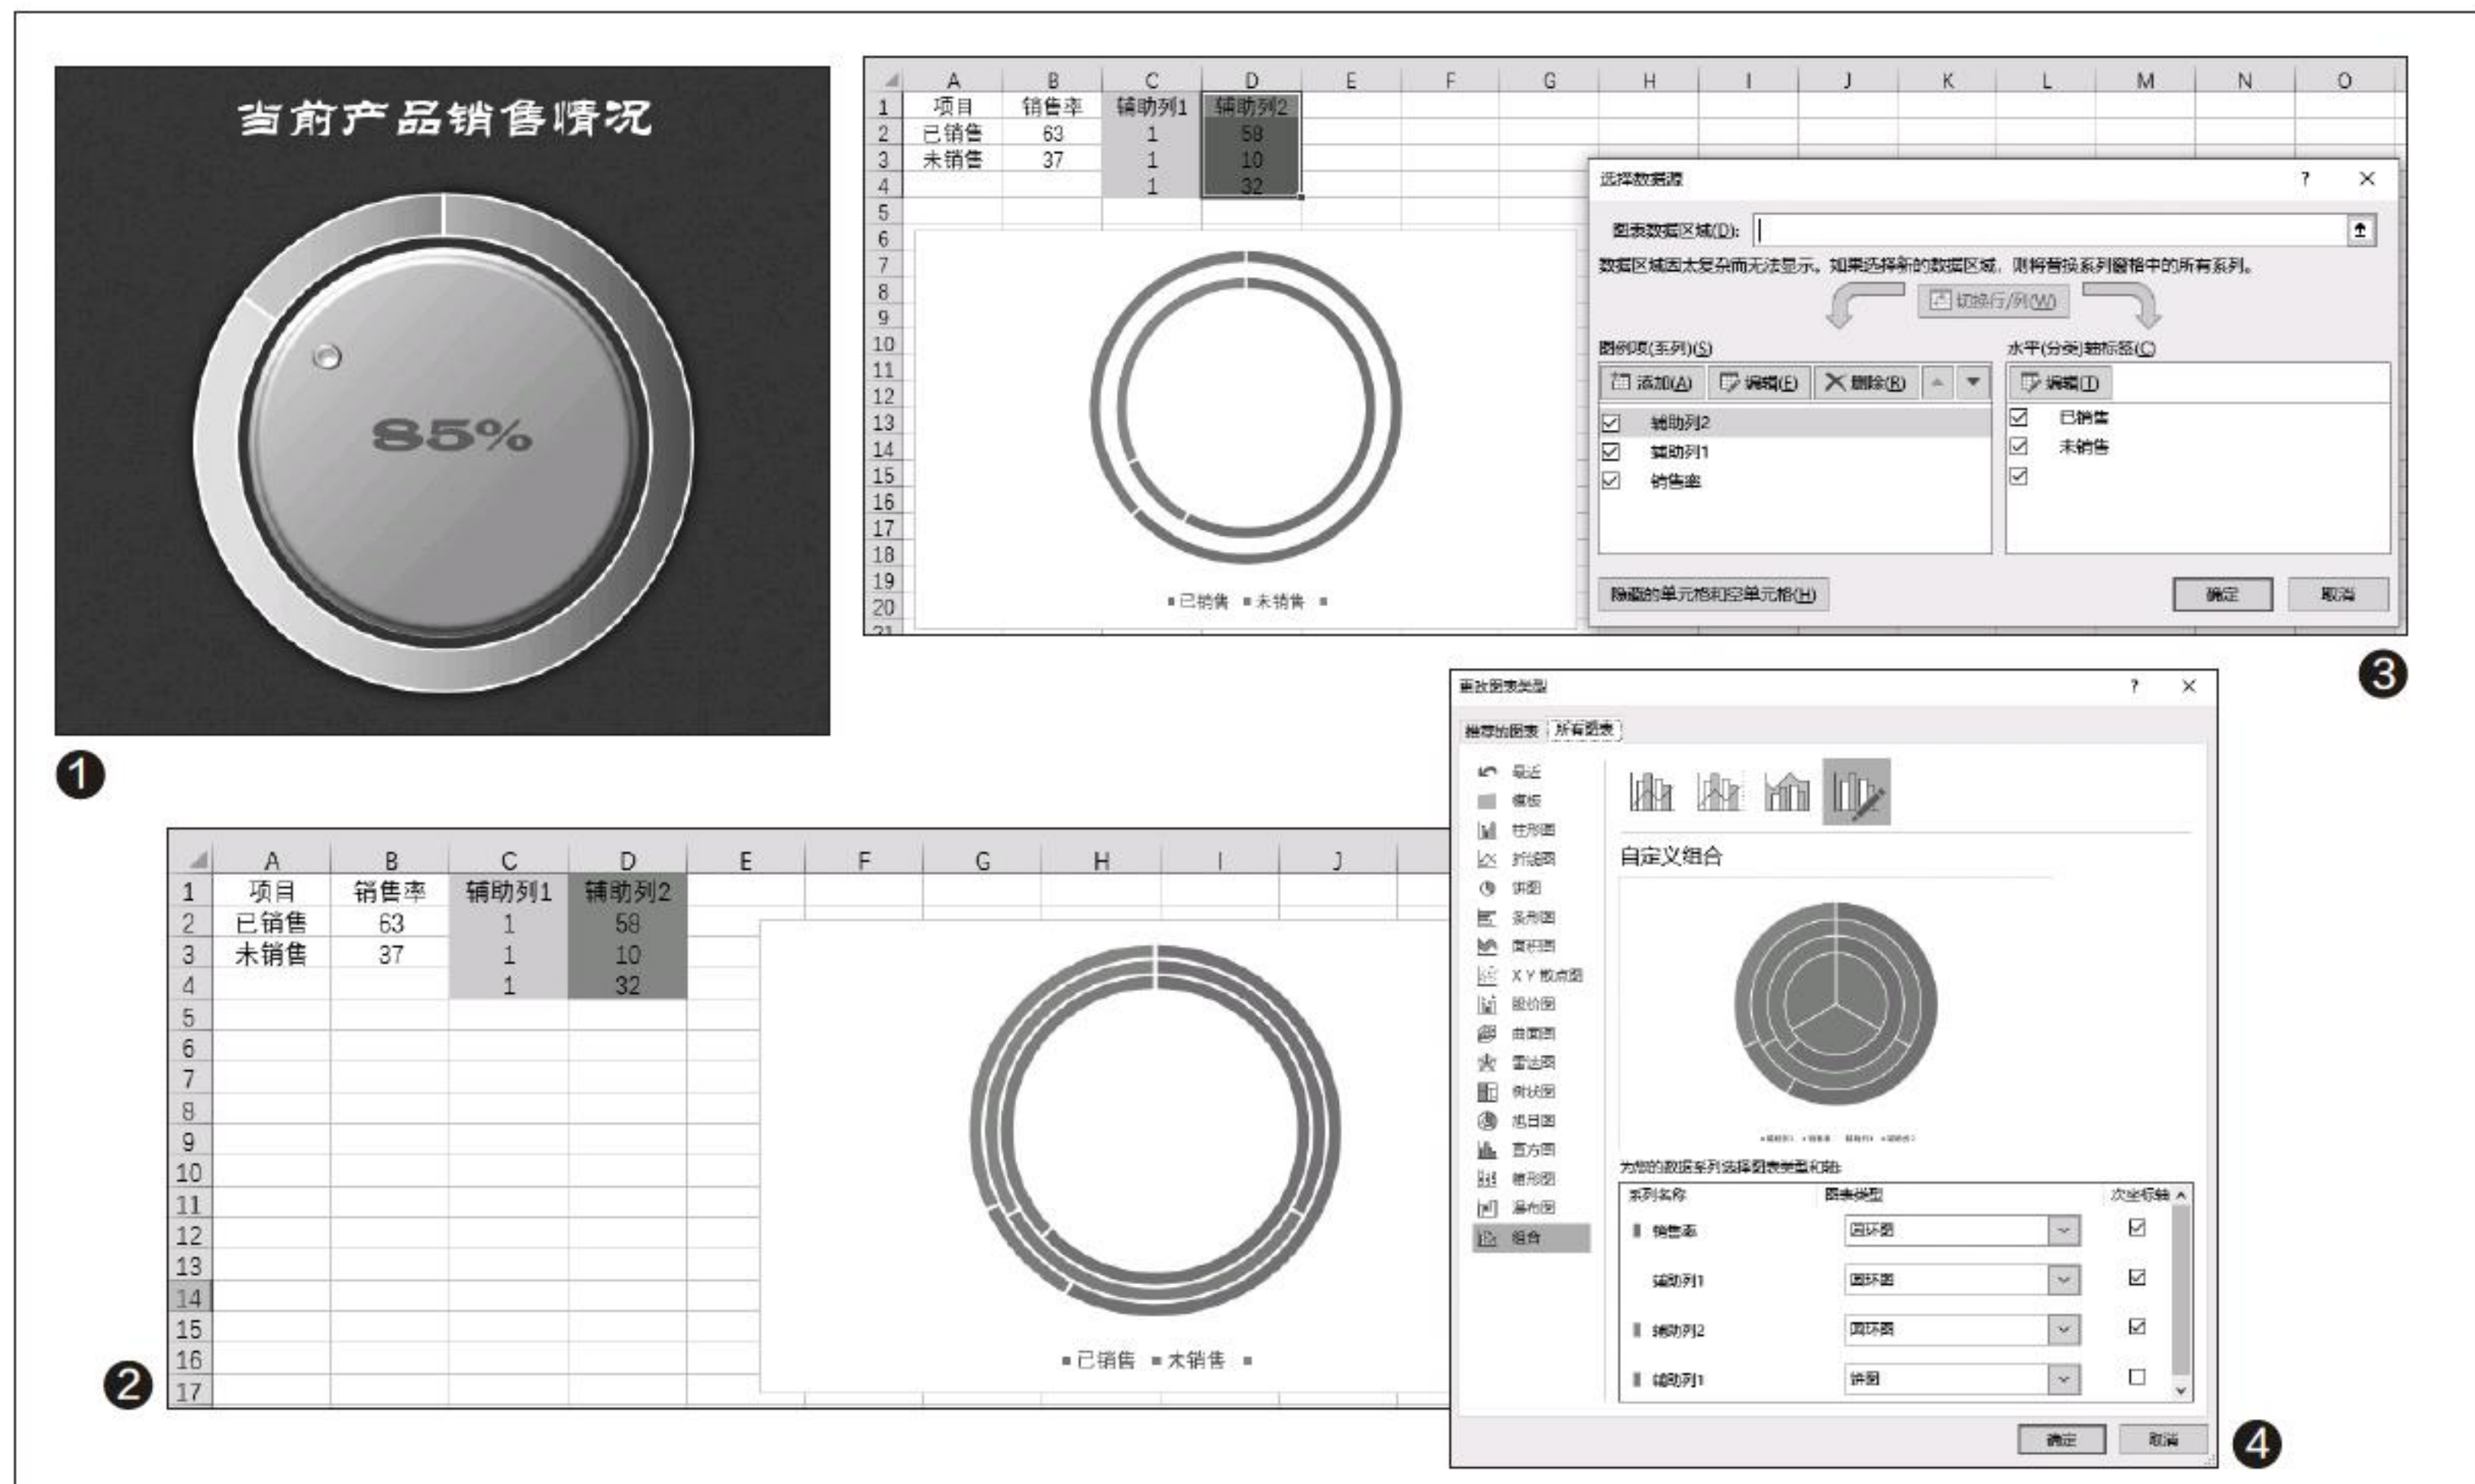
当前产品销售情况

85%

❶

| | A | B | C | D | E | F | G | H | I | J | K | L | M | N | O |
|---|---|---|---|---|---|---|---|---|---|---|---|---|---|---|---|
| 1 | 项目 | 销售率 | 辅助列1 | 辅助列2 | | | | | | | | | | | |
| 2 | 已销售 | 63 | 1 | 58 | | | | | | | | | | | |
| 3 | 未销售 | 37 | 1 | 10 | | | | | | | | | | | |
| 4 | | | 1 | 32 | | | | | | | | | | | |

5 6 7 8 9 10 11 12 13 14 15 16 17 18 19 20

已销售 未销售

选择数据源 ? ×

图表数据区域(D):

数据区域因太复杂而无法显示。如果选择新的数据区域，则将替换系列窗格中的所有系列。

切换行/列(W)

图例项(系列)(S)

添加(A) 编辑(E) 删除(R)

辅助列2
辅助列1
销售率

水平(分类)轴标签(C)

编辑(T)

已销售
未销售

隐藏的单元格和空单元格(H)

确定 取消

❸

更改图表类型 ? ×

推荐的图表 所有图表

最近
模板
柱形图
折线图
饼图
条形图
面积图
X Y 散点图
股价图
曲面图
雷达图
树状图
旭日图
直方图
箱形图
瀑布图
组合

自定义组合

为您的数据系列选择图表类型和轴:

| 系列名称 | 图表类型 | 次坐标轴 |
|---|---|---|
| 销售率 | 圆环图 | ☑ |
| 辅助列1 | 圆环图 | ☑ |
| 辅助列2 | 圆环图 | ☑ |
| 辅助列1 | 饼图 | ☐ |

确定 取消

❹

| | A | B | C | D | E | F | G | H | I | J |
|---|---|---|---|---|---|---|---|---|---|---|
| 1 | 项目 | 销售率 | 辅助列1 | 辅助列2 | | | | | | |
| 2 | 已销售 | 63 | 1 | 58 | | | | | | |
| 3 | 未销售 | 37 | 1 | 10 | | | | | | |
| 4 | | | 1 | 32 | | | | | | |

5 6 7 8 9 10 11 12 13 14 15 16 17

已销售 未销售

❷